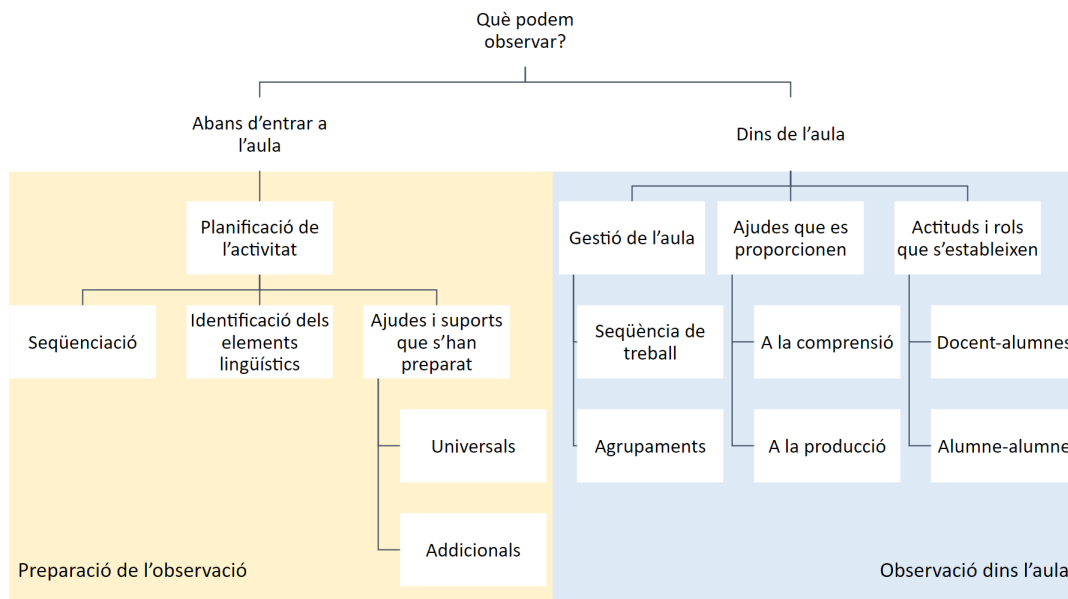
Què podem observar?

Abans d'entrar a l'aula

Dins de l'aula

Planificació de l'activitat

Seqüenciació

Identificació dels elements lingüístics

Ajudes i suports que s'han preparat

Universals

Addicionals

Gestió de l'aula

Seqüència de treball

Agrupaments

Ajudes que es proporcionen

A la comprensió

A la producció

Actituds i rols que s'estableixen

Docent-alumnes

Alumne-alumne

Preparació de l'observació

Observació dins l'aula